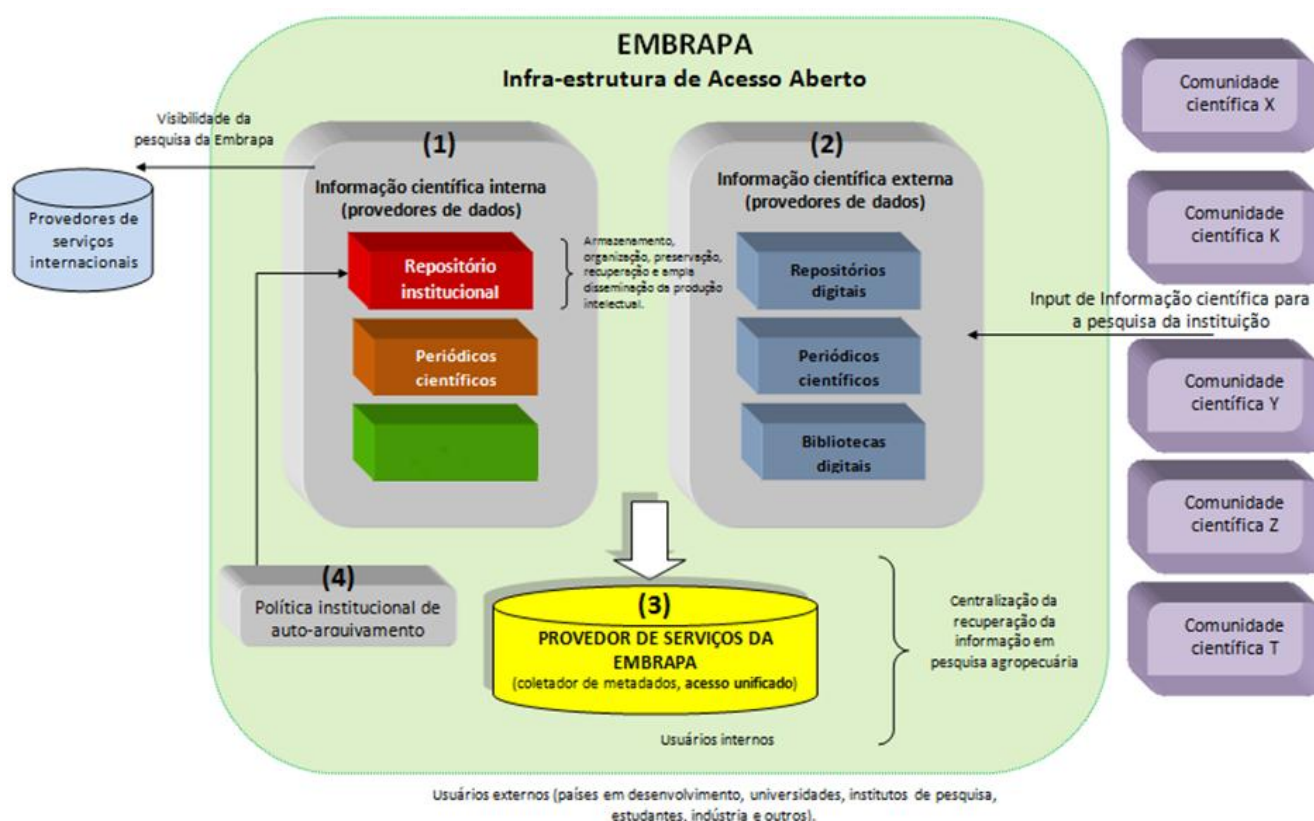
EMBRAPA
Infra-estrutura de Acesso Aberto

Visibilidade da pesquisa da Embrapa

Provedores de serviços internacionais

(1)
Informação científica interna (provedores de dados)

Repositório institucional

Armazenamento, organização, preservação, recuperação e ampla disseminação da produção intelectual.

Periódicos científicos

(2)
Informação científica externa (provedores de dados)

Repositórios digitais

Periódicos científicos

Bibliotecas digitais

Comunidade científica X

Comunidade científica K

Input de Informação científica para a pesquisa da instituição

Comunidade científica Y

Comunidade científica Z

Comunidade científica T

(4)
Política institucional de auto-arquivamento

(3)
PROVEDOR DE SERVIÇOS DA EMBRAPA
(coletador de metadados, acesso unificado)

Centralização da recuperação da informação em pesquisa agropecuária

Usuários internos

Usuários externos (países em desenvolvimento, universidades, institutos de pesquisa, estudantes, indústria e outros).